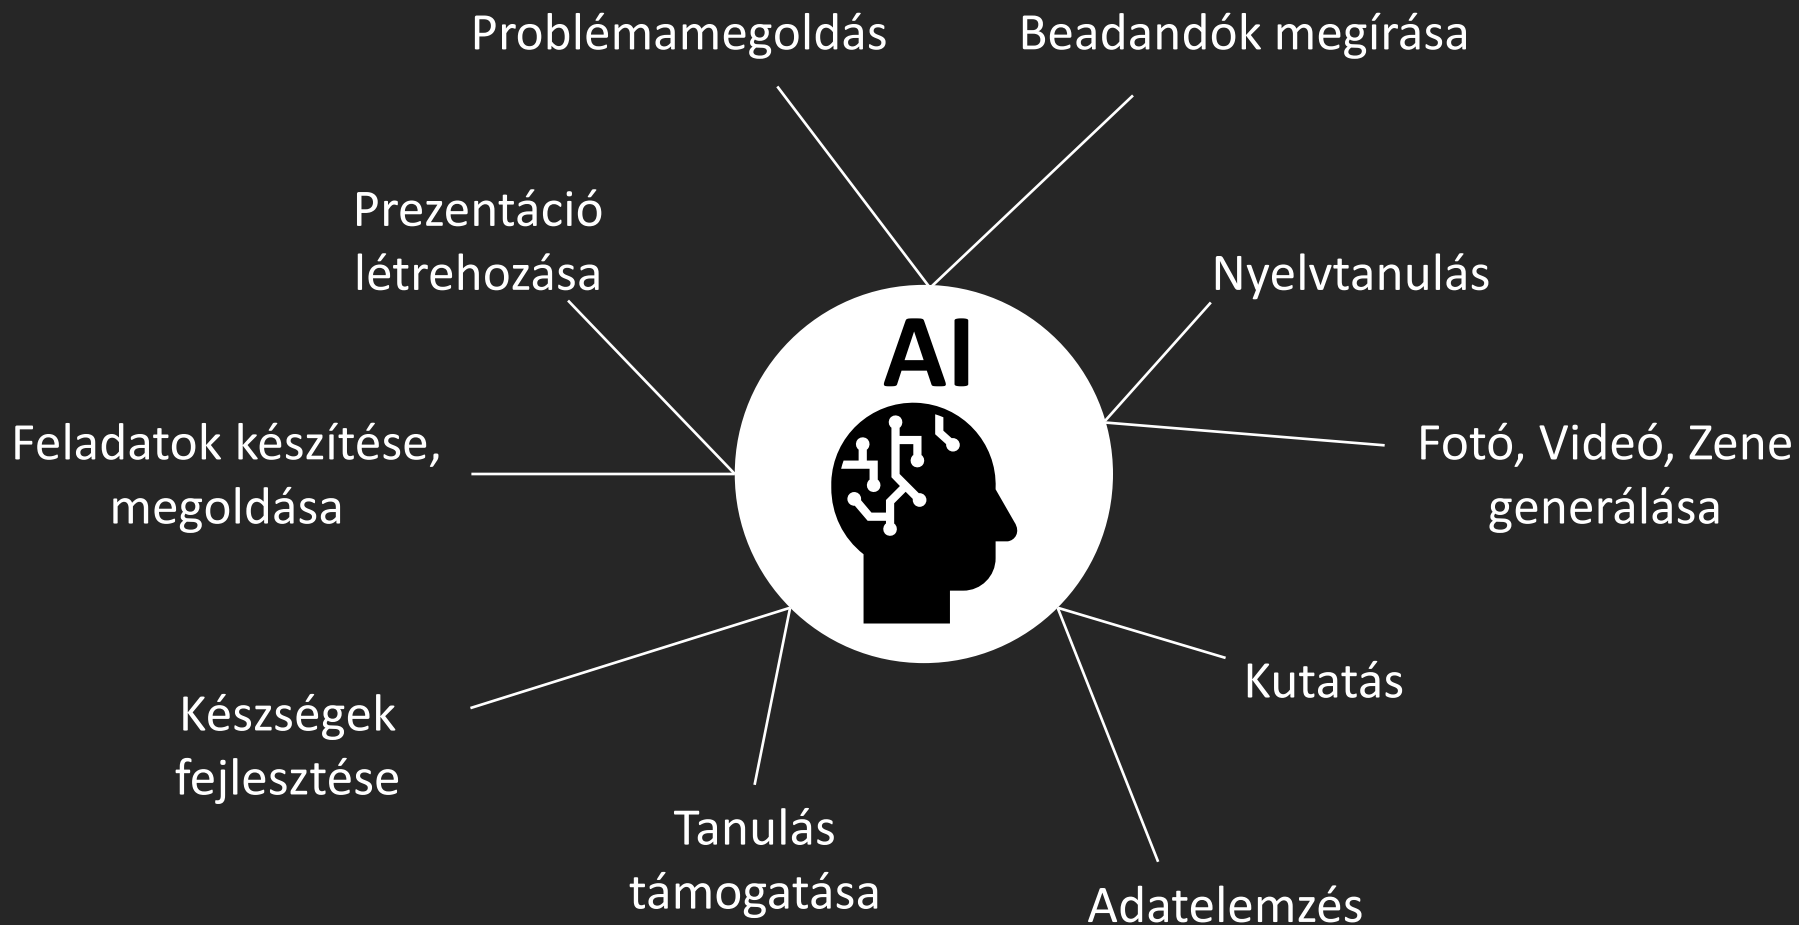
Problémamegoldás

Beadandók megírása

Prezentáció létrehozása

Nyelvtanulás

AI

Feladatok készítése, megoldása

Fotó, Videó, Zene generálása

Kutatás

Készségek fejlesztése

Tanulás támogatása

Adatelemzés